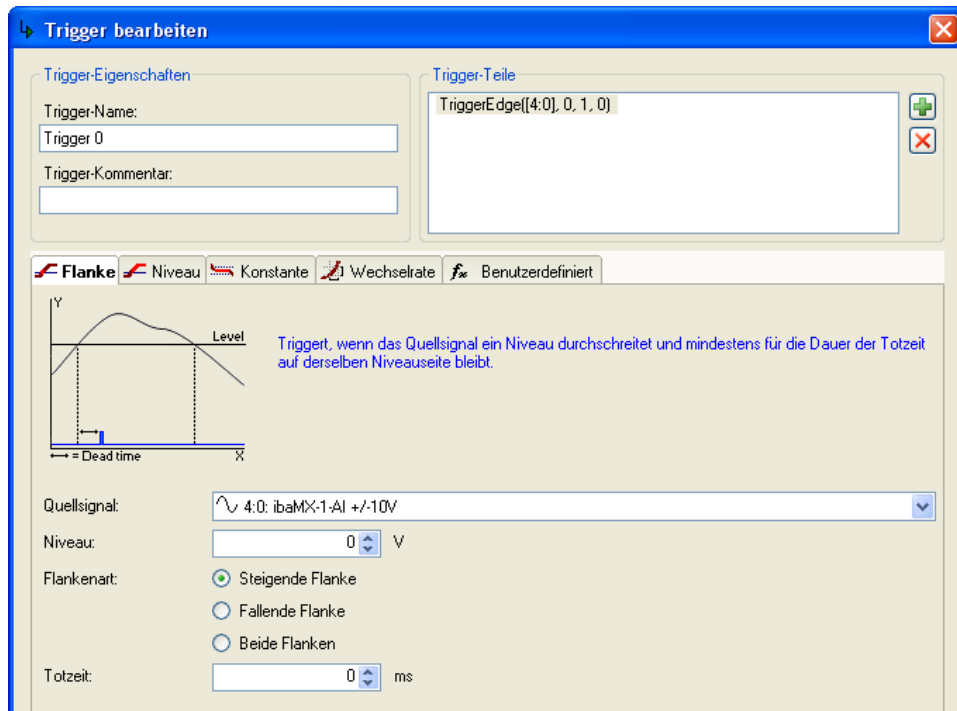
Trigger bearbeiten

Trigger-Eigenschaften

Trigger-Name:

Trigger 0

Trigger-Kommentar:

Trigger-Teile

TriggerEdge([4:0], 0, 1, 0)

Flanke | Niveau | Konstante | Wechselrate | Benutzerdefiniert

Y

Level

= Dead time

X

Triggert, wenn das Quellsignal ein Niveau durchschreitet und mindestens für die Dauer der Totzeit auf derselben Niveauseite bleibt.

Quellsignal: 4:0: ibaMX-1-AI +/-10V

Niveau: 0 V

Flankenart: Steigende Flanke

Fallende Flanke

Beide Flanken

Totzeit: 0 ms